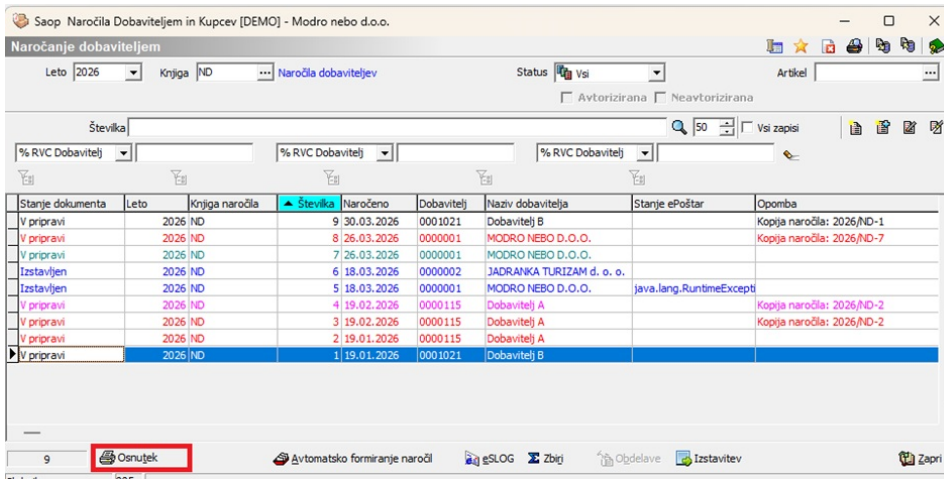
Saop Naročila Dobaviteljem in Kupcev [DEMO] - Modro nebo d.o.o.

Naročanje dobaviteljem

Leto 2026 Knjiga ND Naročila dobaviteljev Status Vsi Artikel

Avtorizirana Neavtorizirana

Številka 50 Vsi zapisi

% RVC Dobavitelj % RVC Dobavitelj % RVC Dobavitelj

| Stanje dokumenta | Leto | Knjiga naročila | Številka | Naročeno | Dobavitelj | Naziv dobavitelja | Stanje ePoštar | Opomba |
|---|---|---|---|---|---|---|---|---|
| V pripravi | 2026 | ND | 9 | 30.03.2026 | 0001021 | Dobavitelj B | | Kopija naročila: 2026/ND-1 |
| V pripravi | 2026 | ND | 8 | 26.03.2026 | 0000001 | MODRO NEBO D.O.O. | | Kopija naročila: 2026/ND-7 |
| V pripravi | 2026 | ND | 7 | 26.03.2026 | 0000001 | MODRO NEBO D.O.O. | | |
| Izstavljen | 2026 | ND | 6 | 18.03.2026 | 0000002 | JADRANKA TURIZAM d. o. o. | | |
| Izstavljen | 2026 | ND | 5 | 18.03.2026 | 0000001 | MODRO NEBO D.O.O. | java.lang.RuntimeExcepti | |
| V pripravi | 2026 | ND | 4 | 19.02.2026 | 0000115 | Dobavitelj A | | Kopija naročila: 2026/ND-2 |
| V pripravi | 2026 | ND | 3 | 19.02.2026 | 0000115 | Dobavitelj A | | Kopija naročila: 2026/ND-2 |
| V pripravi | 2026 | ND | 2 | 19.01.2026 | 0000115 | Dobavitelj A | | |
| V pripravi | 2026 | ND | 1 | 19.01.2026 | 0001021 | Dobavitelj B | | |

9 Osnutek Avtomatsko formiranje naročil eSLOG Zbirj Obdelave Izstavitev Zapri